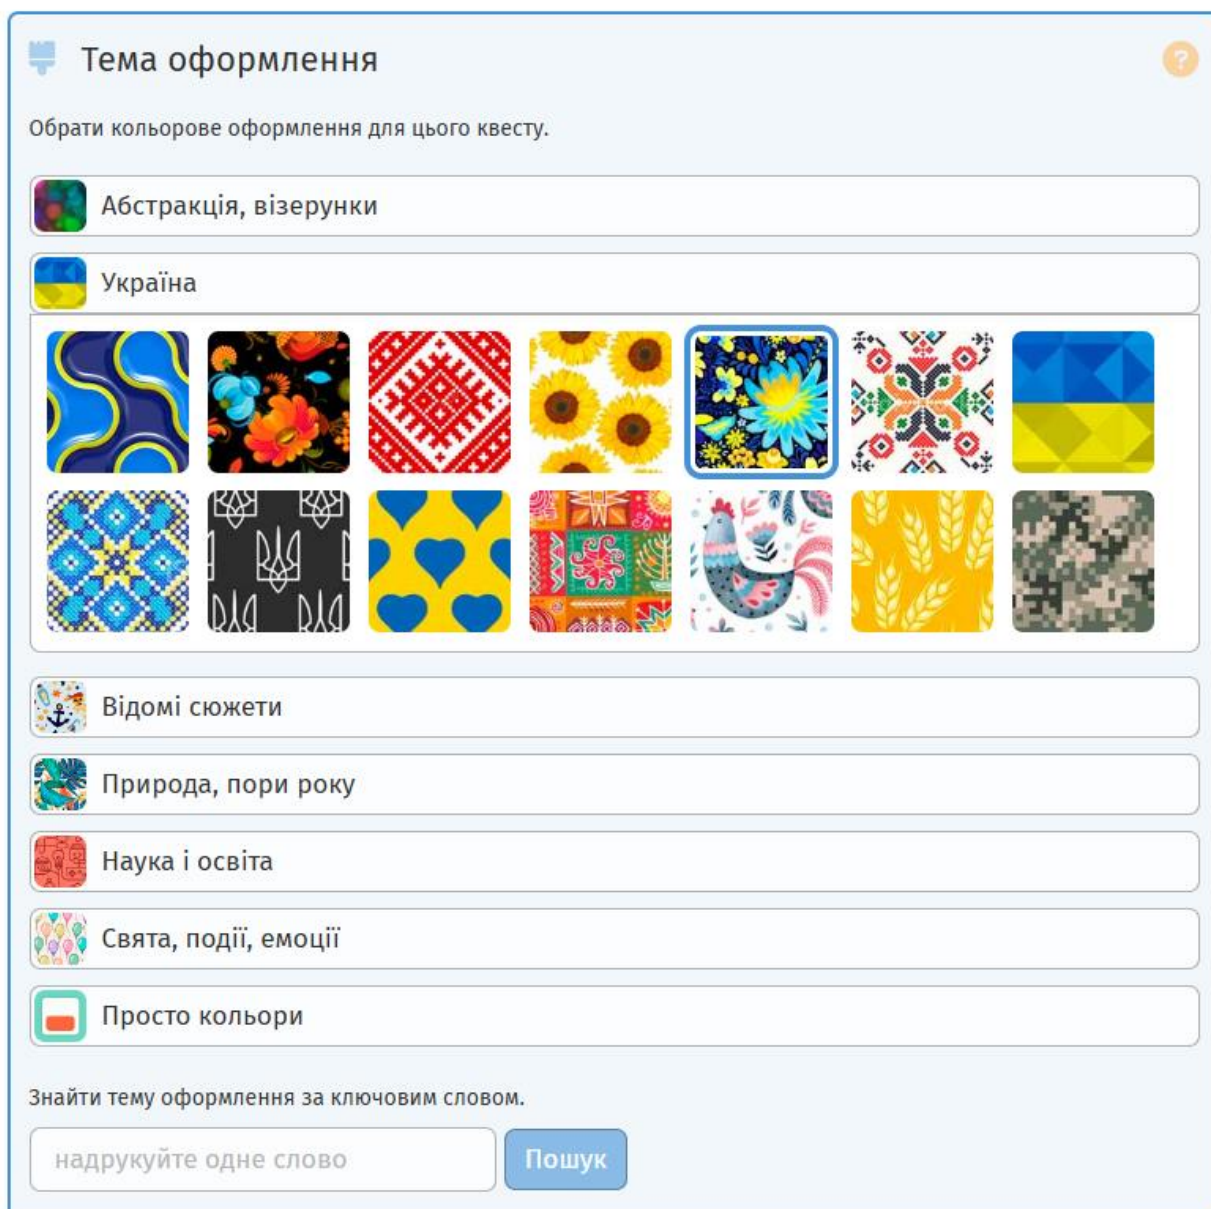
Тема оформлення

?

Обрати кольорове оформлення для цього квесту.

Абстракція, візерунки

Україна

Відомі сюжети

Природа, пори року

Наука і освіта

Свята, події, емоції

Просто кольори

Знайти тему оформлення за ключовим словом.

надрукуйте одне слово

Пошук